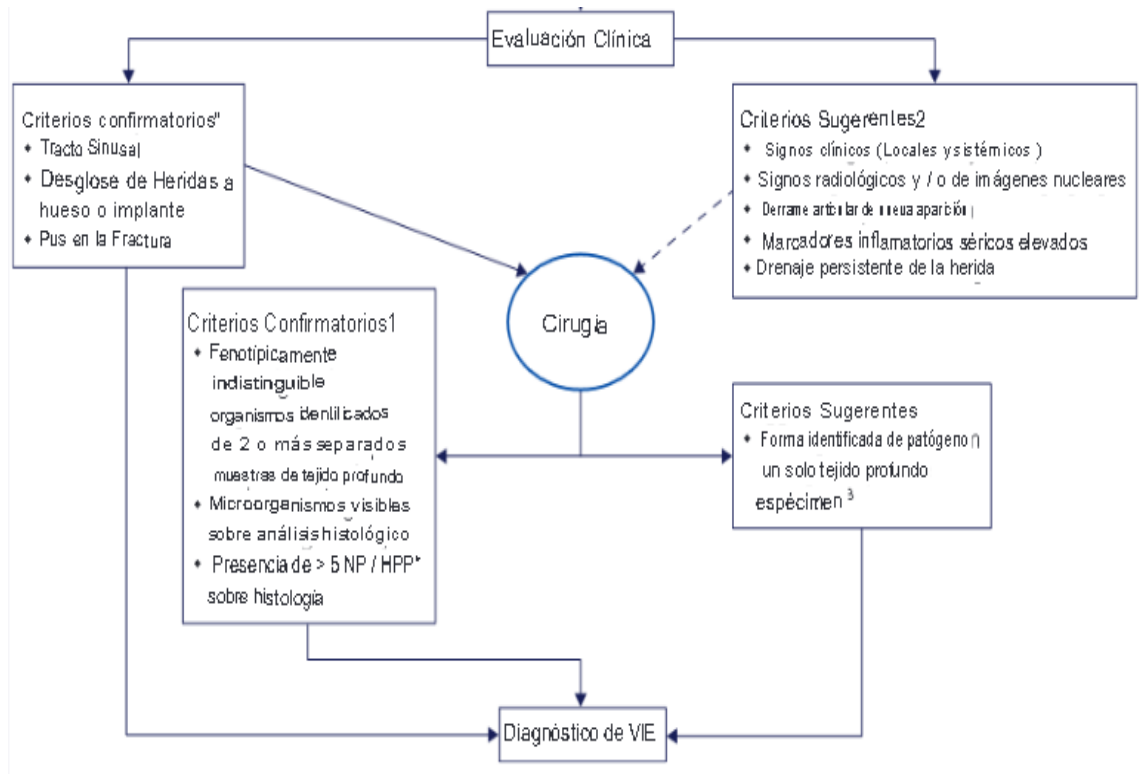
Evaluación Clínica

Criterios confirmatorios"
• Tracto Sinusal
• Desglose de Heridas a hueso o implante
• Pus en la Fractura

Criterios Sugerentes2
• Signos clínicos (Locales y sistémicos)
• Signos radiológicos y / o de imágenes nucleares
• Derrame articular de nueva aparición
• Marcadores inflamatorios séricos elevados
• Drenaje persistente de la herida

Cirugia

Criterios Confirmatorios1
• Fenotipicamente indistinguible organismos identificados de 2 o más separados muestras de tejido profundo
• Microorganismos visibles sobre análisis histológico
• Presencia de > 5 NP / HPP* sobre histología

Criterios Sugerentes
• Forma identificada de patógeno n un solo tejido profundo espécimen $^3$

Diagnóstico de VIE